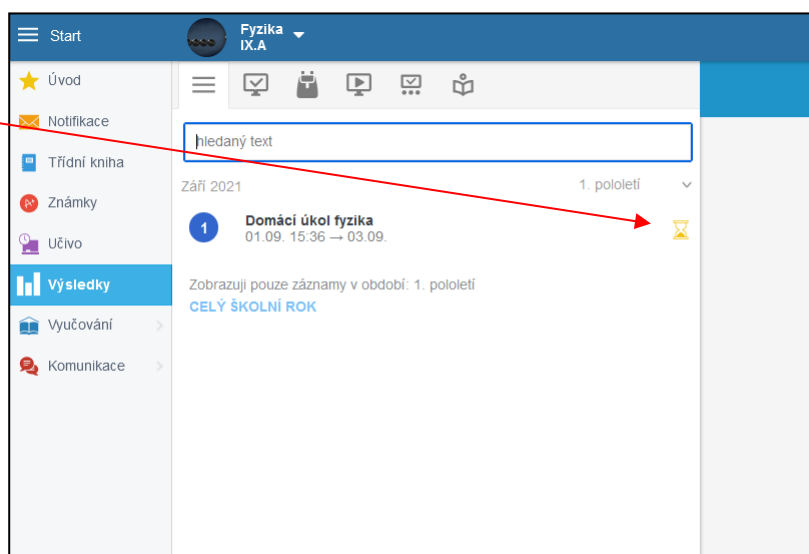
Start
Fyzika
IX.A
Úvod
Notifikace
Třídní kniha
Známky
Učivo
Výsledky
Vyučování
Komunikace
hledaný text
Září 2021
1. pololetí
1
Domácí úkol fyzika
01.09. 15:36 → 03.09.
Zobrazuji pouze záznamy v období: 1. pololetí
CELÝ ŠKOLNÍ ROK